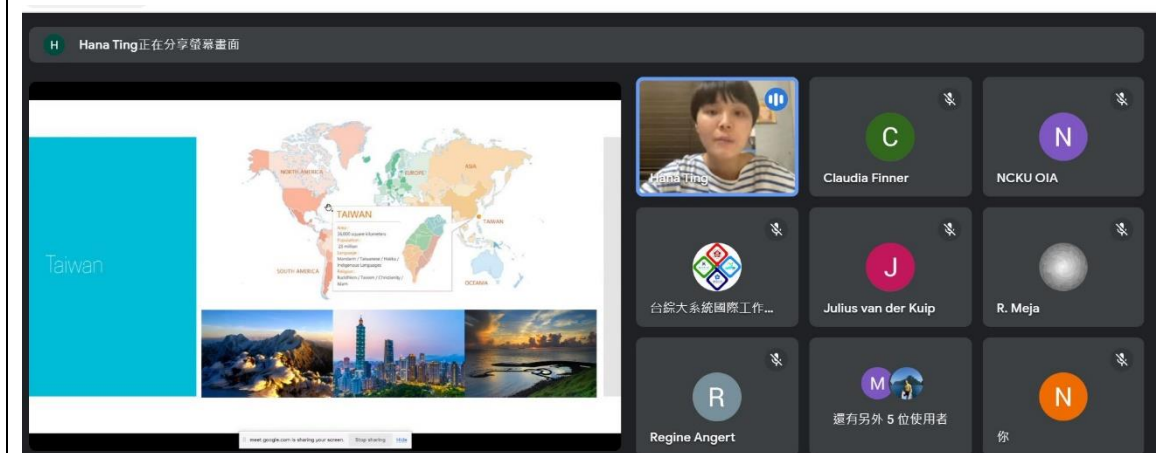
H Hana Ting正在分享螢幕畫面

Taiwan

NORTH AMERICA

EUROPE

ASIA

TAIWAN

SOUTH AMERICA

OCEANIA

TAIWAN

Area:
36,000 square kilometers
Population:
23 million
Language:
Mandarin / Taiwanese / Hakka / Indigenous Languages
Religion:
Buddhism / Taoism / Christianity / Islam

meet.google.com is sharing your screen. Stop sharing Hide

Hana Ting

C
Claudia Finner

N
NCKU OIA

台綜大系統國際工作...

J
Julius van der Kuip

R. Meja

R
Regine Angert

M
還有另外 5 位使用者

N
你